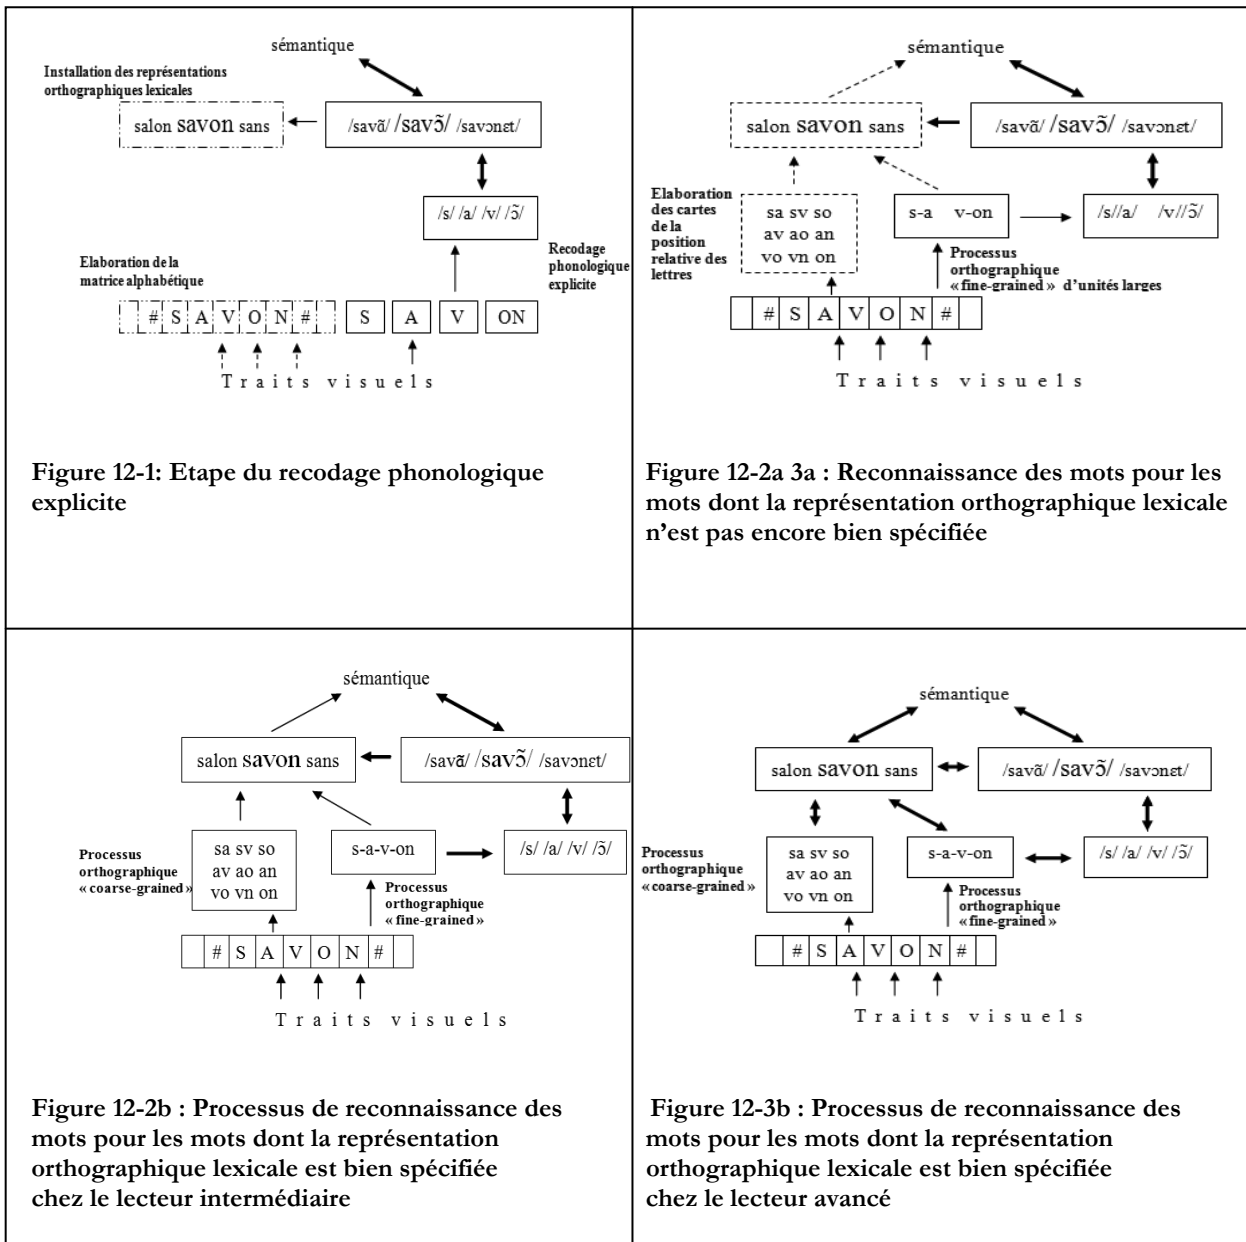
sémantique

Installation des représentations orthographiques lexicales

salon savon sans

/savɑ̃/ /savɔ̃/ /savɔnɛt/

/s/ /a/ /v/ /ɔ̃/

Recodage phonologique explicite

Elaboration de la matrice alphabétique

| # | S | A | V | O | N | # |

| S | A | V | ON |

T r a i t s v i s u e l s

Figure 12-1: Etape du recodage phonologique explicite

sémantique

salon savon sans

/savɑ̃/ /savɔ̃/ /savɔnɛt/

Elaboration des cartes de la position relative des lettres

sa sv so
av ao an
vo vn on

s-a v-on

/s//a/ /v//ɔ̃/

Processus orthographique «fine-grained» d'unités larges

| # | S | A | V | O | N | # |

T r a i t s v i s u e l s

Figure 12-2a 3a : Reconnaissance des mots pour les mots dont la représentation orthographique lexicale n'est pas encore bien spécifiée

sémantique

salon savon sans

/savɑ̃/ /savɔ̃/ /savɔnɛt/

Processus orthographique «coarse-grained»

sa sv so
av ao an
vo vn on

s-a-v-on

/s/ /a/ /v/ /ɔ̃/

Processus orthographique «fine-grained»

| # | S | A | V | O | N | # |

T r a i t s v i s u e l s

Figure 12-2b : Processus de reconnaissance des mots pour les mots dont la représentation orthographique lexicale est bien spécifiée chez le lecteur intermédiaire

sémantique

salon savon sans

/savɑ̃/ /savɔ̃/ /savɔnɛt/

Processus orthographique «coarse-grained»

sa sv so
av ao an
vo vn on

s-a-v-on

/s/ /a/ /v/ /ɔ̃/

Processus orthographique «fine-grained»

| # | S | A | V | O | N | # |

T r a i t s v i s u e l s

Figure 12-3b : Processus de reconnaissance des mots pour les mots dont la représentation orthographique lexicale est bien spécifiée chez le lecteur avancé